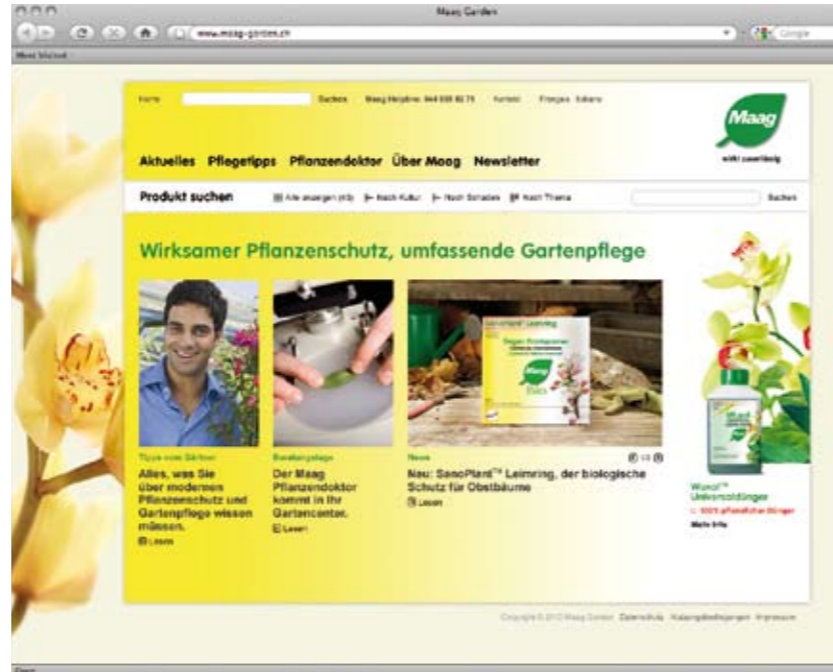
Maag Garden

www.maag-garden.ch

Google

Meist Besucht

Home Suchen Maag Helpline: 044 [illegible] Kontakt Français Italiano

Maag

wirkt zuverlässig

Aktuelles Pflegetipps Pflanzendoktor Über Maag Newsletter

Produkt suchen Alle anzeigen Nach Kultur Nach Schaden Nach Thema Suchen

Wirksamer Pflanzenschutz, umfassende Gartenpflege

Tipps vom Gärtner
Alles, was Sie über modernen Pflanzenschutz und Gartenpflege wissen müssen.
Lesen

Beratungstage
Der Maag Pflanzendoktor kommt in Ihr Gartencenter.
Lesen

News
Neu: SanoPlant™ Leimring, der biologische Schutz für Obstbäume
Lesen

Wuxal™ Universaldünger
100% pflanzlicher Dünger
Mehr Info

Copyright © 2010 Maag Garden Datenschutz Nutzungsbedingungen Impressum

Done